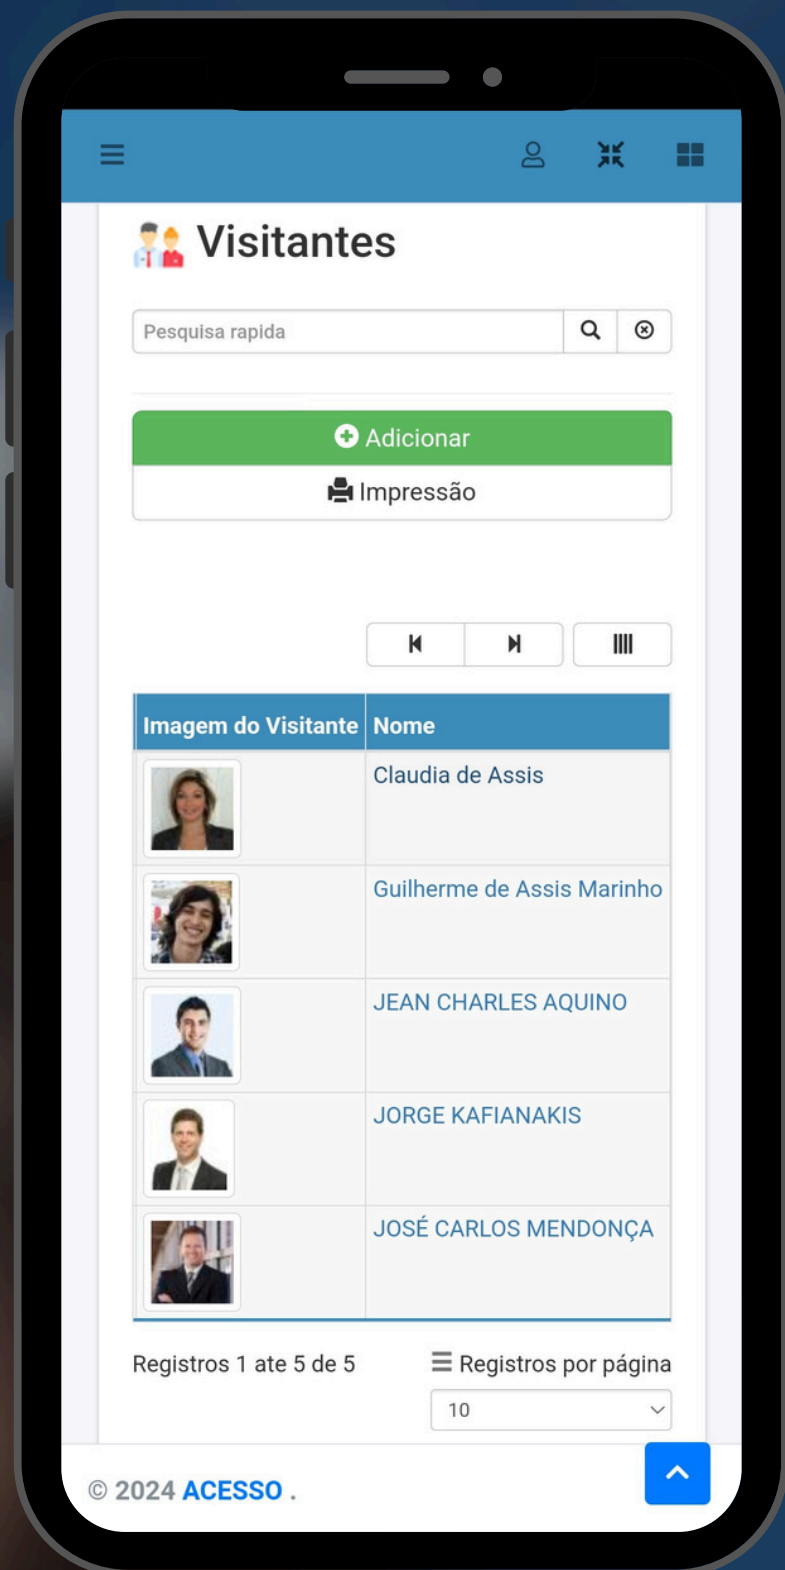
Visitantes

Pesquisa rapida

Adicionar

Impressão

| Imagem do Visitante | Nome |
|---|---|
| | Claudia de Assis |
| | Guilherme de Assis Marinho |
| | JEAN CHARLES AQUINO |
| | JORGE KAFIANAKIS |
| | JOSÉ CARLOS MENDONÇA |

Registros 1 ate 5 de 5

Registros por página

10

© 2024 ACESSO .